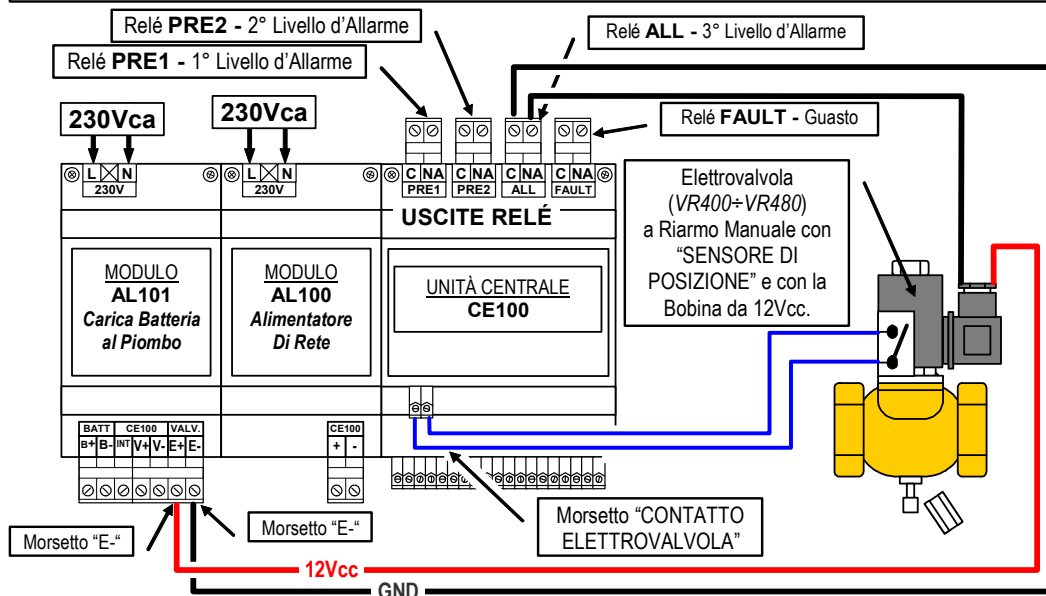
Relé **PRE2 -** 2° Livello d'Allarme

Relé **ALL -** 3° Livello d'Allarme

Relé **PRE1 -** 1° Livello d'Allarme

230Vca

230Vca

Relé **FAULT -** Guasto

L N
230V

L N
230V

C NA
PRE1

C NA
PRE2

C NA
ALL

C NA
FAULT

USCITE RELÉ

Elettrovalvola (*VR400÷VR480*) a Riarmo Manuale con "SENSORE DI POSIZIONE" e con la Bobina da 12Vcc.

MODULO
**AL101**
*Carica Batteria al Piombo*

MODULO
**AL100**
*Alimentatore Di Rete*

UNITÀ CENTRALE
**CE100**

BATT CE100 VALV.
B+ B- INT V+ V- E+ E-

CE100
+ -

Morsetto "E-"

Morsetto "E-"

Morsetto "CONTATTO ELETTROVALVOLA"

12Vcc

GND